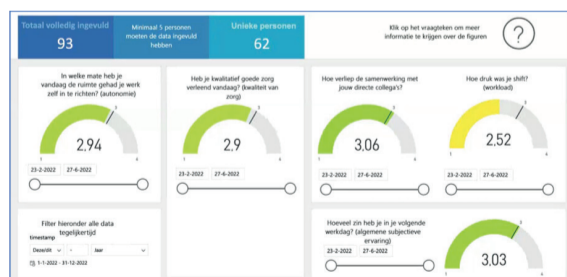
Totaal volledig ingevuld
93

Minimaal 5 personen moeten de data ingevuld hebben

Unieke personen
62

Klik op het vraagteken om meer informatie te krijgen over de figuren

?

In welke mate heb je vandaag de ruimte gehad je werk zelf in te richten? (autonomie)

2,94

1 4

23-2-2022 27-6-2022

Heb je kwalitatief goede zorg verleend vandaag? (kwaliteit van zorg)

2.9

23-2-2022 27-6-2022

Hoe verliep de samenwerking met jouw directe collega's?

3,06

1 4

23-2-2022 27-6-2022

Hoe druk was je shift? (workload)

2,52

1 4

23-2-2022 27-6-2022

Filter hieronder alle data tegelijkertijd

timestamp

Deze/dit Jaar

1-1-2022 - 31-12-2022

Hoeveel zin heb je in je volgende werkdag? (algemene subjectieve ervaring)

23-2-2022 27-6-2022

3.03

1 4